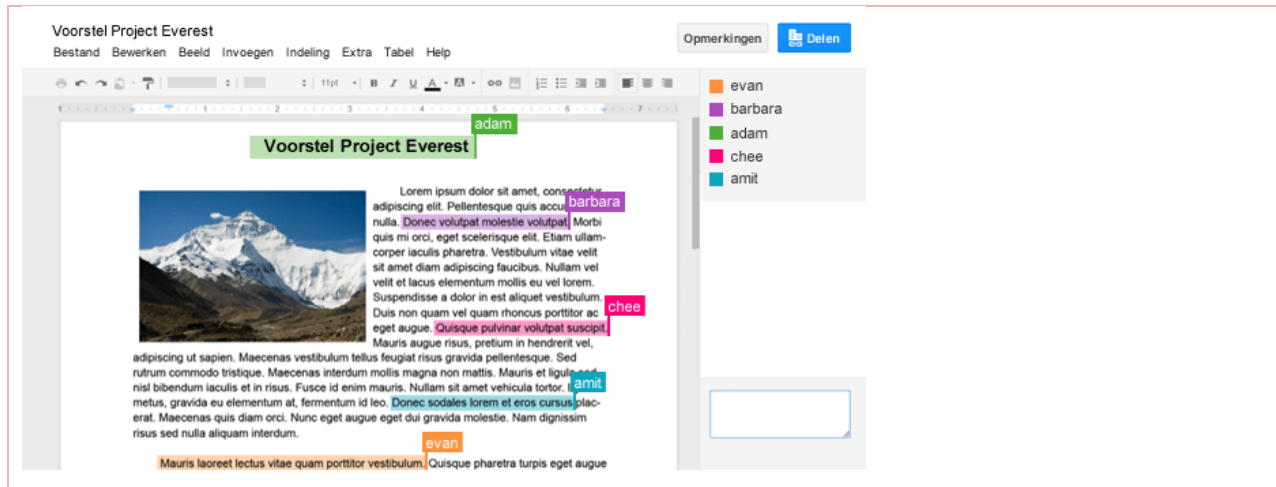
Voorstel Project Everest

Bestand Bewerken Beeld Invoegen Indeling Extra Tabel Help

Opmerkingen Delen

11pt B I U A

evan
barbara
adam
chee
amit

adam
Voorstel Project Everest

Lorem ipsum dolor sit amet, consectetur adipiscing elit. Pellentesque quis accu barbara nulla. Donec volutpat molestie volutpat. Morbi quis mi orci, eget scelerisque elit. Etiam ullamcorper iaculis pharetra. Vestibulum vitae velit sit amet diam adipiscing faucibus. Nullam vel velit et lacus elementum mollis eu vel lorem. Suspendisse a dolor in est aliquet vestibulum. Duis non quam vel quam rhoncus porttitor ac chee eget augue. Quisque pulvinar volutpat suscipit. Mauris augue risus, pretium in hendrerit vel, adipiscing ut sapien. Maecenas vestibulum tellus feugiat risus gravida pellentesque. Sed rutrum commodo tristique. Maecenas interdum mollis magna non mattis. Mauris et ligula sed nisl bibendum iaculis et in risus. Fusce id enim mauris. Nullam sit amet vehicula tortor. amit metus, gravida eu elementum at, fermentum id leo. Donec sodales lorem et eros cursus placerat. Maecenas quis diam orci. Nunc eget augue eget dui gravida molestie. Nam dignissim risus sed nulla aliquam interdum.

evan
Mauris laoreet lectus vitae quam porttitor vestibulum. Quisque pharetra turpis eget augue